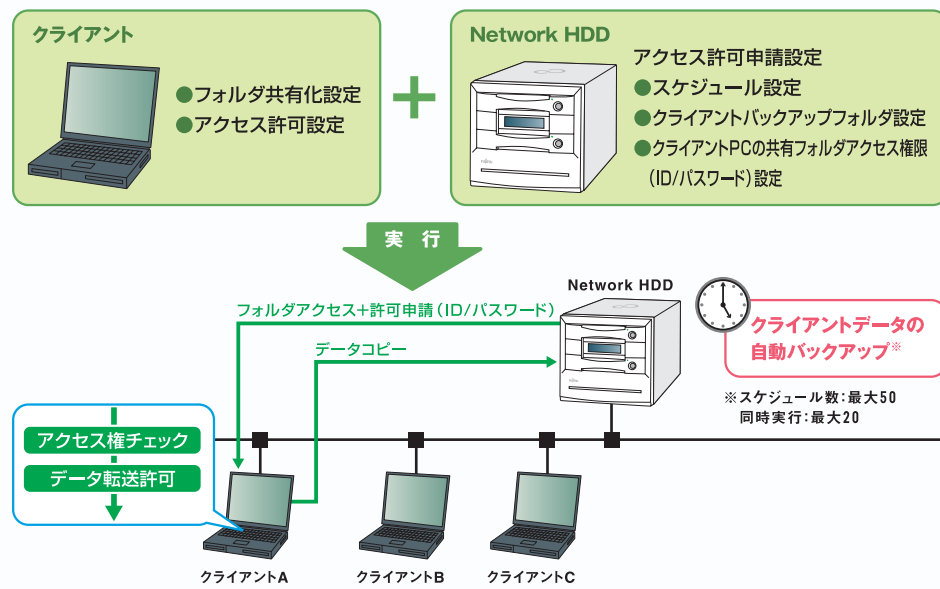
クライアント

●フォルダ共有化設定
●アクセス許可設定

Network HDD

アクセス許可申請設定
●スケジュール設定
●クライアントバックアップフォルダ設定
●クライアントPCの共有フォルダアクセス権限（ID/パスワード）設定

実行

Network HDD

フォルダアクセス＋許可申請（ID/パスワード）

データコピー

クライアントデータの自動バックアップ※

※スケジュール数：最大50
同時実行：最大20

アクセス権チェック

データ転送許可

クライアントA
クライアントB
クライアントC